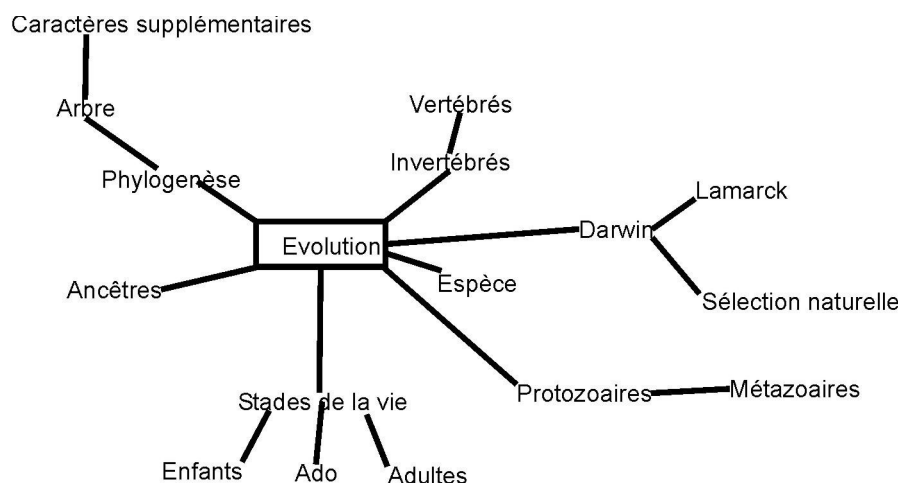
Caractères supplémentaires

Arbre

Phylogenèse

Vertébrés

Invertébrés

Lamarck

Darwin

Evolution

Espèce

Ancêtres

Sélection naturelle

Protozoaires

Métazoaires

Stades de la vie

Enfants

Ado

Adultes